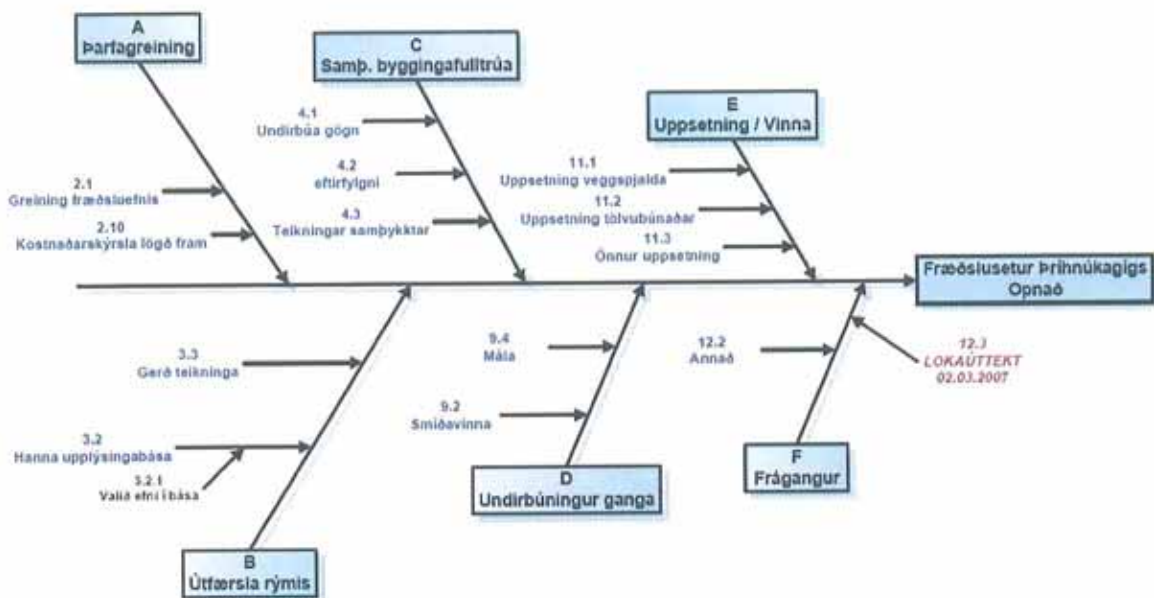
A
Þarfagreining

C
Samþ. byggingafulltrúa

E
Uppsetning / Vinna

4.1
Undirbúa gögn

4.2
eftirfylgni

4.3
Teikningar samþykktar

2.1
Greining fræðsluefnis

2.10
Kostnaðarskýrsla lögð fram

11.1
Uppsetning veggspjalda

11.2
Uppsetning tölvubúnaðar

11.3
Önnur uppsetning

Fræðslusetur Þríhnúkagígs
Opnað

3.3
Gerð teikninga

9.4
Mála

12.2
Annað

12.3
LOKAÚTTEKT
02.03.2007

9.2
Smíðavinna

3.2
Hanna upplýsingabása

3.2.1
Valið efni í bása

D
Undirbúningur ganga

F
Frágangur

B
Útfærsla rýmis